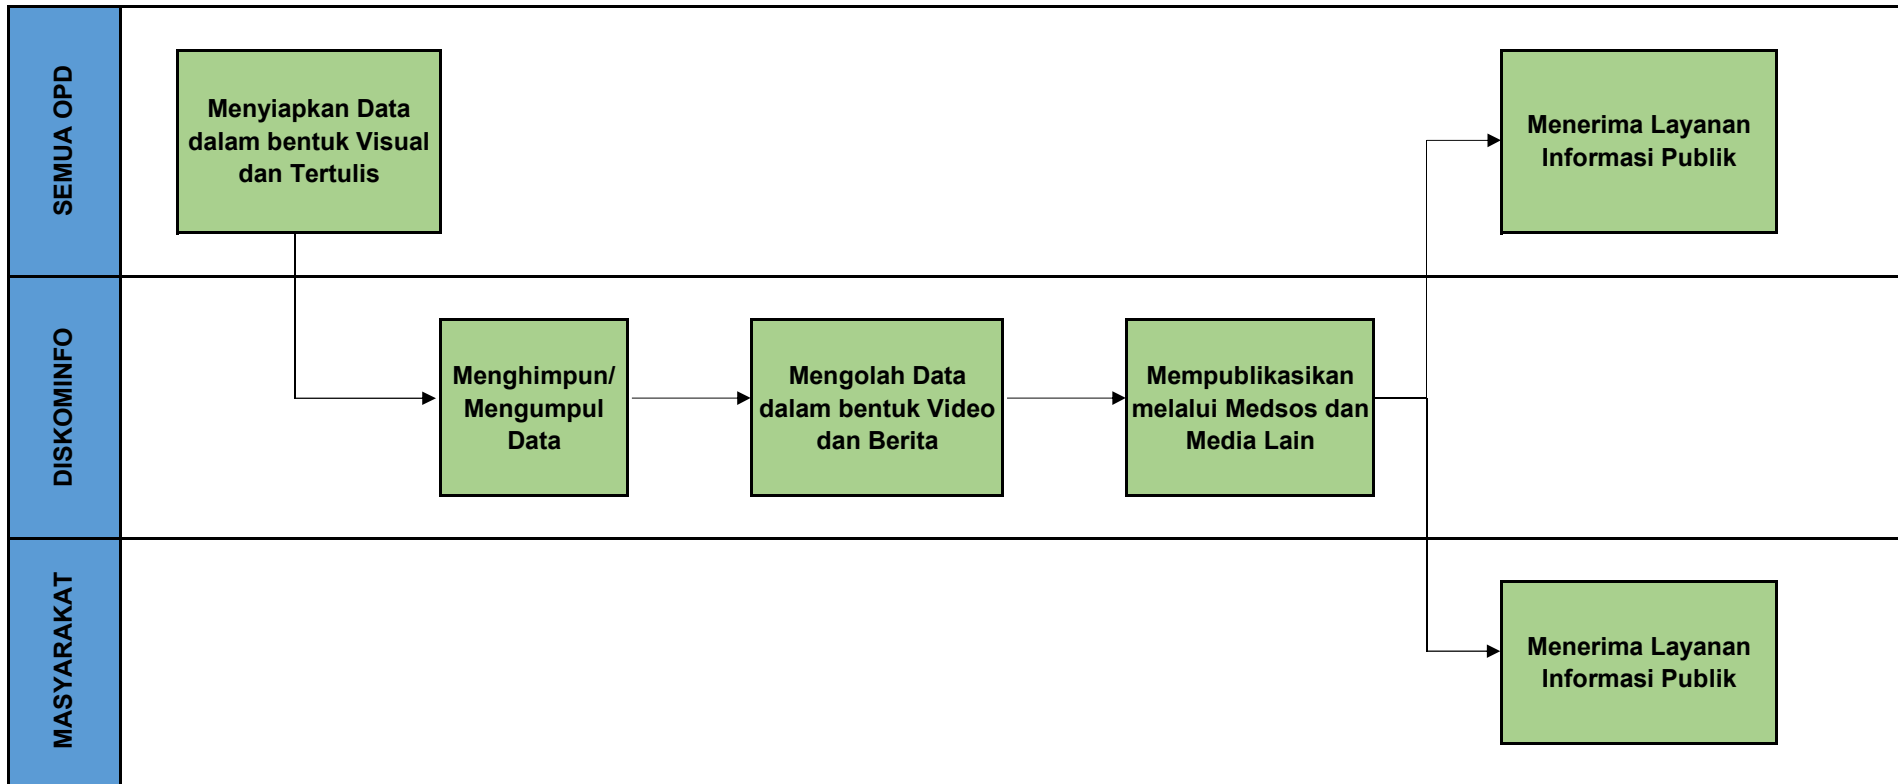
SEMUA OPD

Menyiapkan Data dalam bentuk Visual dan Tertulis

Menerima Layanan Informasi Publik

DISKOMINFO

Menghimpun/ Mengumpul Data

Mengolah Data dalam bentuk Video dan Berita

Mempublikasikan melalui Medsos dan Media Lain

MASYARAKAT

Menerima Layanan Informasi Publik